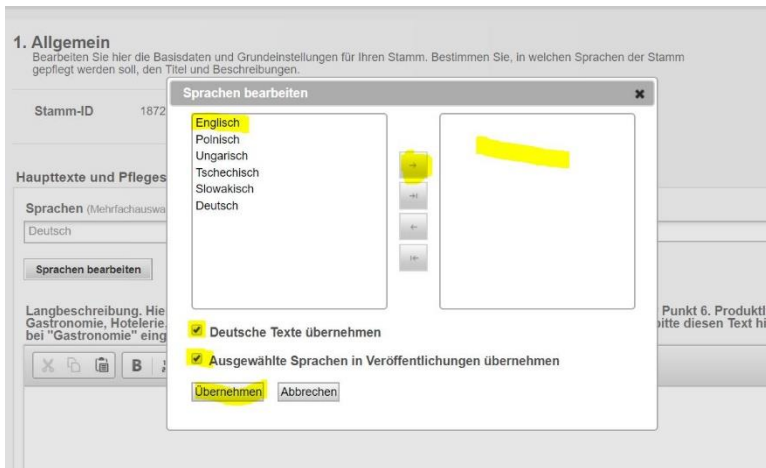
1. Allgemein
Bearbeiten Sie hier die Basisdaten und Grundeinstellungen für Ihren Stamm. Bestimmen Sie, in welchen Sprachen der Stamm gepflegt werden soll, den Titel und Beschreibungen.

Stamm-ID 1872

Haupttexte und Pfleges

Sprachen (Mehrfachauswa

Deutsch

Sprachen bearbeiten

Langbeschreibung. Hie Gastronomie, Hotelerie. bei "Gastronomie" eing

Punkt 6. Produktl bitte diesen Text hi

Sprachen bearbeiten

Englisch
Polnisch
Ungarisch
Tschechisch
Slowakisch
Deutsch

Deutsche Texte übernehmen

Ausgewählte Sprachen in Veröffentlichungen übernehmen

Übernehmen Abbrechen